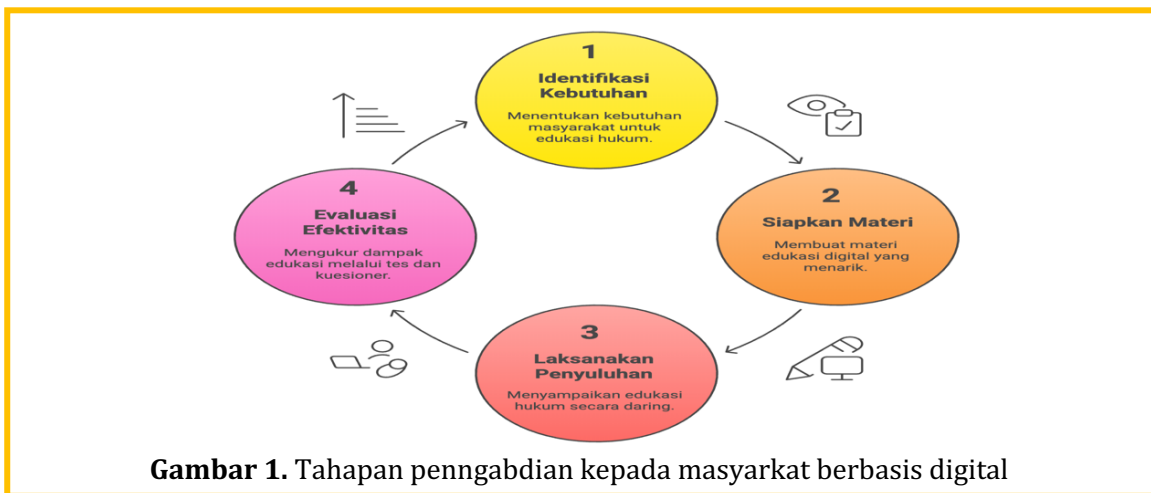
1
Identifikasi Kebutuhan
Menentukan kebutuhan masyarakat untuk edukasi hukum.

2
Siapkan Materi
Membuat materi edukasi digital yang menarik.

3
Laksanakan Penyuluhan
Menyampaikan edukasi hukum secara daring.

4
Evaluasi Efektivitas
Mengukur dampak edukasi melalui tes dan kuesioner.

**Gambar 1.** Tahapan penngabdian kepada masyarkat berbasis digital